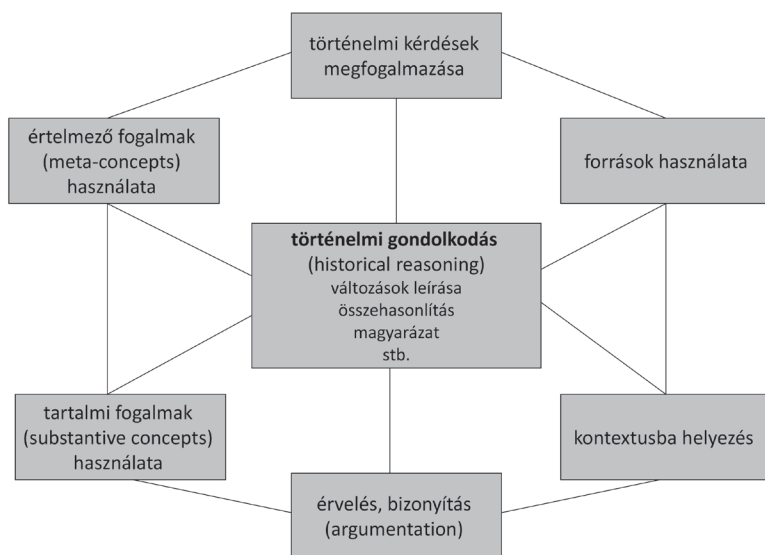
történelmi kérdések megfogalmazása

értelmező fogalmak (meta-concepts) használata

források használata

**történelmi gondolkodás** (historical reasoning) változások leírása összehasonlítás magyarázat stb.

tartalmi fogalmak (substantive concepts) használata

kontextusba helyezés

érvelés, bizonyítás (argumentation)